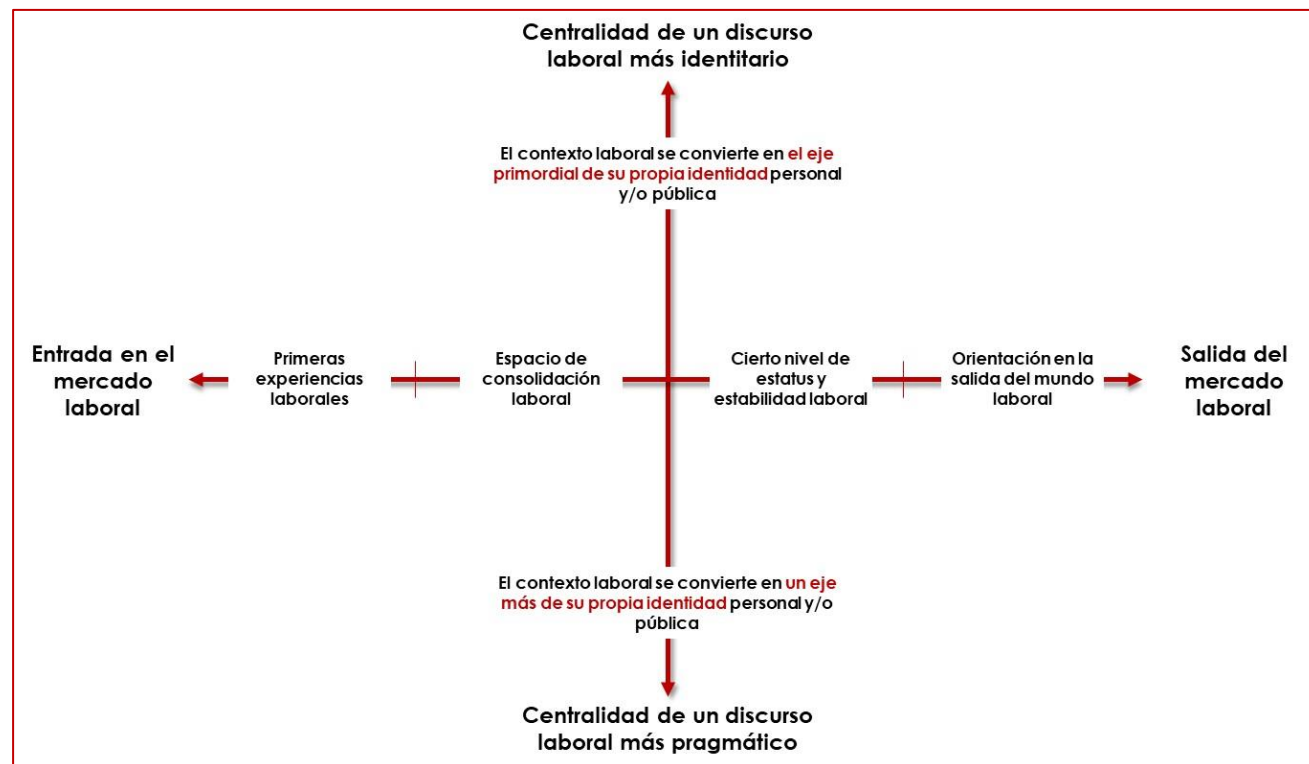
Centralidad de un discurso laboral más identitario

El contexto laboral se convierte en el eje primordial de su propia identidad personal y/o pública

Entrada en el mercado laboral

Primeras experiencias laborales

Espacio de consolidación laboral

Cierto nivel de estatus y estabilidad laboral

Orientación en la salida del mundo laboral

Salida del mercado laboral

El contexto laboral se convierte en un eje más de su propia identidad personal y/o pública

Centralidad de un discurso laboral más pragmático